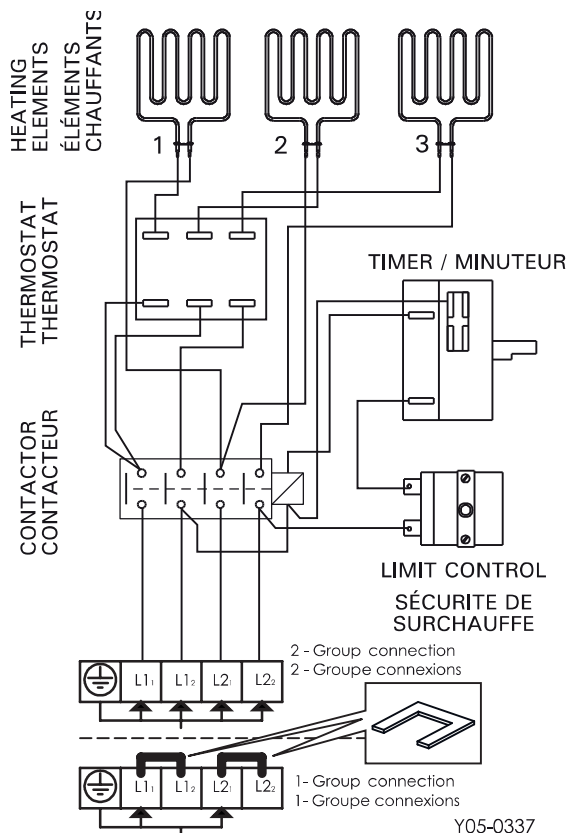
HEATING ELEMENTS
ÉLÉMENTS CHAUFFANTS

1
2
3

THERMOSTAT
THERMOSTAT

TIMER / MINUTEUR

CONTACTOR
CONTACTEUR

LIMIT CONTROL

SÉCURITE DE SURCHAUFFE

2 - Group connection
2 - Groupe connexions

$L1_1$
$L1_2$
$L2_1$
$L2_2$

$L1_1$
$L1_2$
$L2_1$
$L2_2$

1- Group connection
1- Groupe connexions

Y05-0337